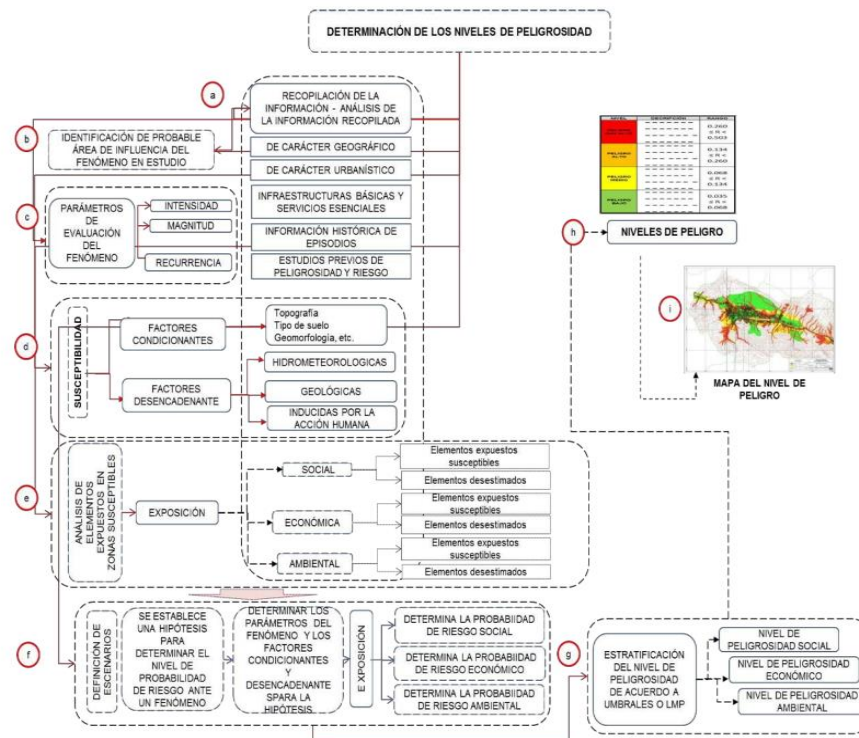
DETERMINACIÓN DE LOS NIVELES DE PELIGROSIDAD

a

RECOPILACIÓN DE LA INFORMACIÓN - ANÁLISIS DE LA INFORMACIÓN RECOPILADA

b

IDENTIFICACIÓN DE PROBABLE ÁREA DE INFLUENCIA DEL FENÓMENO EN ESTUDIO

DE CARÁCTER GEOGRÁFICO

DE CARÁCTER URBANÍSTICO

c

PARÁMETROS DE EVALUACIÓN DEL FENÓMENO

INTENSIDAD

MAGNITUD

RECURRENCIA

INFRAESTRUCTURAS BÁSICAS Y SERVICIOS ESENCIALES

INFORMACIÓN HISTÓRICA DE EPISODIOS

ESTUDIOS PREVIOS DE PELIGROSIDAD Y RIESGO

h

NIVELES DE PELIGRO

i

d

SUSCEPTIBILIDAD

FACTORES CONDICIONANTES

Topografía
Tipo de suelo
Geomorfología, etc.

FACTORES DESENCADENANTE

HIDROMETEOROLOGICAS

GEOLÓGICAS

INDUCIDAS POR LA ACCIÓN HUMANA

MAPA DEL NIVEL DE PELIGRO

e

ANALISIS DE ELEMENTOS EXPUESTOS EN ZONAS SUSCEPTIBLES

EXPOSICIÓN

SOCIAL

Elementos expuestos susceptibles

Elementos desestimados

ECONÓMICA

Elementos expuestos susceptibles

Elementos desestimados

AMBIENTAL

Elementos expuestos susceptibles

Elementos desestimados

f

DEFINICIÓN DE ESCENARIOS

SE ESTABLECE UNA HIPÓTESIS PARA DETERMINAR EL NIVEL DE PROBABILIDAD DE RIESGO ANTE UN FENÓMENO

DETERMINAR LOS PARÁMETROS DEL FENÓMENO Y LOS FACTORES CONDICIONANTES Y DESENCADENANTE SPARA LA HIPÓTESIS

E XPOSICIÓN

DETERMINA LA PROBAIBIDAD DE RIESGO SOCIAL

DETERMINA LA PROBAIBIDAD DE RIESGO ECONÓMICO

DETERMINA LA PROBAIBIDAD DE RIESGO AMBIENTAL

g

ESTRATIFICACIÓN DEL NIVEL DE PELIGROSIDAD DE ACUERDO A UMBRALES O LMP

NIVEL DE PELIGROSIDAD SOCIAL

NIVEL DE PELIGROSIDAD ECONÓMICO

NIVEL DE PELIGROSIDAD AMBIENTAL